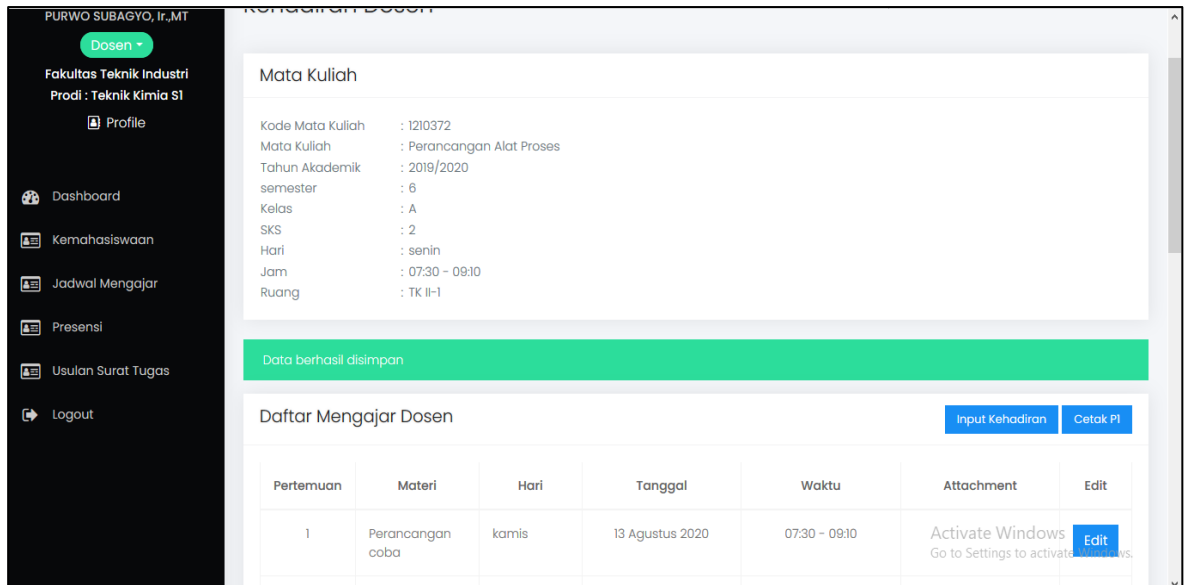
PURWO SUBAGYO, Ir.,MT

Dosen

Fakultas Teknik Industri
Prodi : Teknik Kimia S1

Profile

Dashboard

Kemahasiswaan

Jadwal Mengajar

Presensi

Usulan Surat Tugas

Logout

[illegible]

Mata Kuliah

Kode Mata Kuliah : 1210372
Mata Kuliah : Perancangan Alat Proses
Tahun Akademik : 2019/2020
semester : 6
Kelas : A
SKS : 2
Hari : senin
Jam : 07:30 - 09:10
Ruang : TK II-1

Data berhasil disimpan

Daftar Mengajar Dosen

Input Kehadiran

Cetak P1

| Pertemuan | Materi | Hari | Tanggal | Waktu | Attachment | Edit |
|---|---|---|---|---|---|---|
| 1 | Perancangan coba | kamis | 13 Agustus 2020 | 07:30 - 09:10 | | Edit |

Activate Windows
Go to Settings to activate Windows.